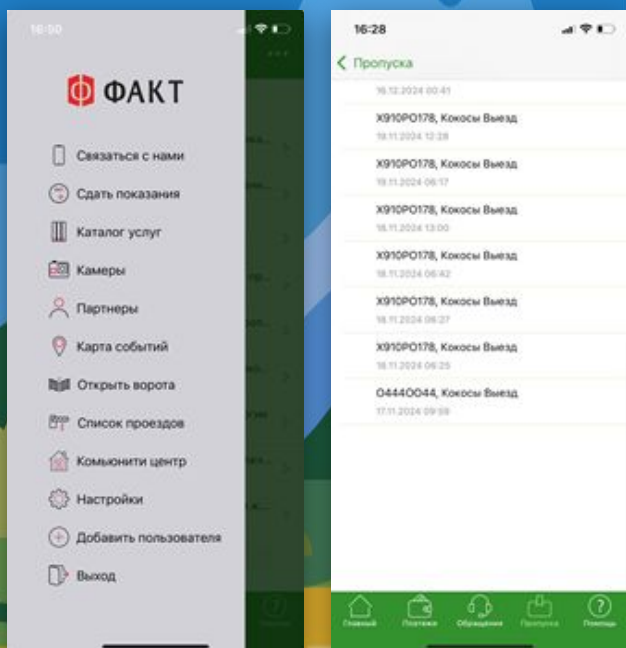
16:50

ФАКТ

Связаться с нами
Сдать показания
Каталог услуг
Камеры
Партнеры
Карта событий
Открыть ворота
Список проездов
Комьюнити центр
Настройки
Добавить пользователя
Выход

16:28

Пропуска

16.12.2024 00:41

Х910РО178, Кокосы Выезд
19.11.2024 12:28

Х910РО178, Кокосы Выезд
19.11.2024 06:17

Х910РО178, Кокосы Выезд
18.11.2024 13:00

Х910РО178, Кокосы Выезд
18.11.2024 06:42

Х910РО178, Кокосы Выезд
18.11.2024 06:27

Х910РО178, Кокосы Выезд
18.11.2024 06:25

О444ОО44, Кокосы Выезд
17.11.2024 09:08

Главный
Платежи
Обращения
Пропуска
Помощь